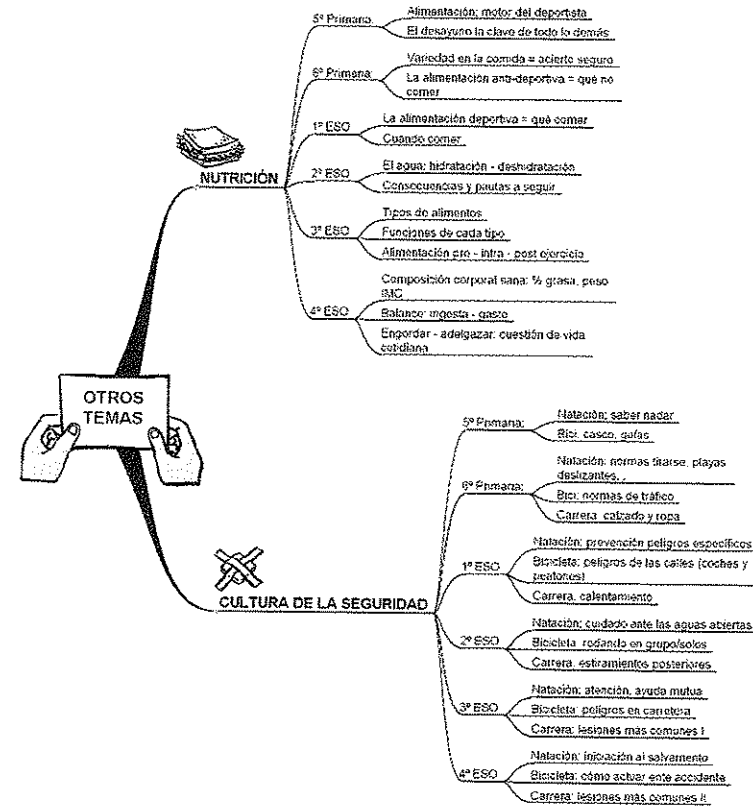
OTROS TEMAS

NUTRICIÓN

5º Primaria
Alimentación: motor del deportista
El desayuno la clave de todo lo demás

6º Primaria
Variedad en la comida = acierto seguro
La alimentación anti-deportiva = qué no comer

1º ESO
La alimentación deportiva = qué comer
Cuando comer

2º ESO
El agua: hidratación - deshidratación
Consecuencias y pautas a seguir

3º ESO
Tipos de alimentos
Funciones de cada tipo
Alimentación pre - intra - post ejercicio

4º ESO
Composición corporal sana: % grasa, peso IMC
Balance: ingesta - gasto
Engordar - adelgazar: cuestión de vida cotidiana

CULTURA DE LA SEGURIDAD

5º Primaria
Natación: saber nadar
Bici: casco, gafas

6º Primaria
Natación: normas tirarse, playas deslizantes, .
Bici: normas de tráfico
Carrera: calzado y ropa

1º ESO
Natación: prevención peligros específicos
Bicicleta: peligros de las calles (coches y peatones)
Carrera: calentamiento

2º ESO
Natación: cuidado ante las aguas abiertas
Bicicleta: rodando en grupo/solos
Carrera: estiramientos posteriores

3º ESO
Natación: atención, ayuda mutua
Bicicleta: peligros en carretera
Carrera: lesiones más comunes I

4º ESO
Natación: iniciación al salvamento
Bicicleta: cómo actuar ante accidente
Carrera: lesiones más comunes II